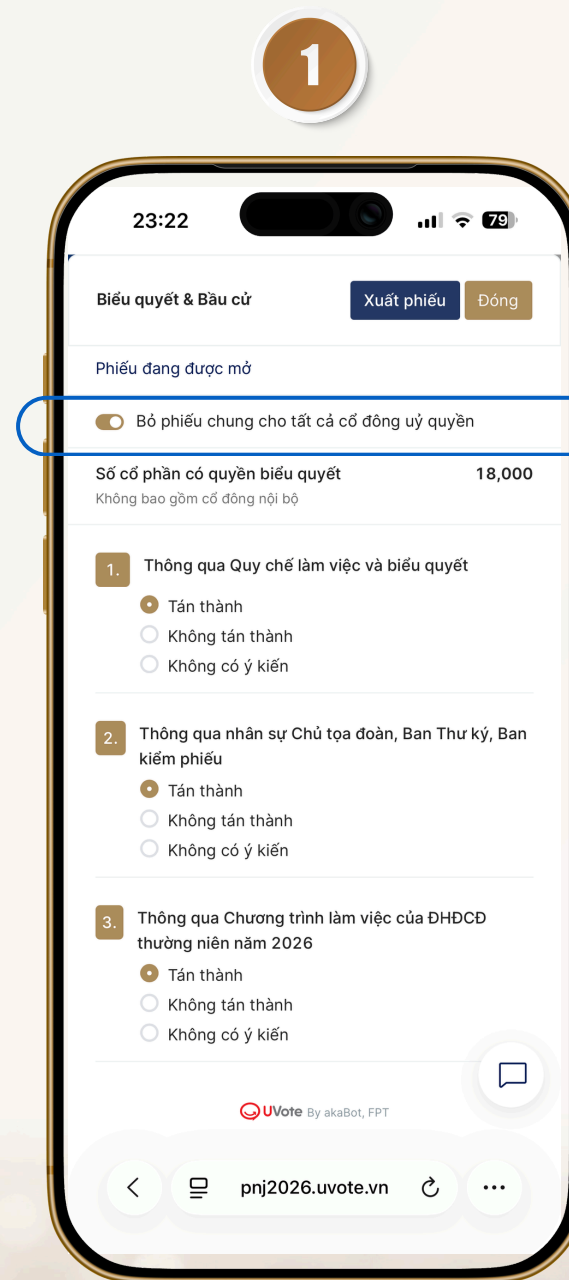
1

23:22

79

Biểu quyết & Bầu cử

Xuất phiếu

Đóng

Phiếu đang được mở

Bỏ phiếu chung cho tất cả cổ đông uỷ quyền

Số cổ phần có quyền biểu quyết

18,000

Không bao gồm cổ đông nội bộ

1. Thông qua Quy chế làm việc và biểu quyết

Tán thành

Không tán thành

Không có ý kiến

2. Thông qua nhân sự Chủ tọa đoàn, Ban Thư ký, Ban kiểm phiếu

Tán thành

Không tán thành

Không có ý kiến

3. Thông qua Chương trình làm việc của ĐHĐCĐ thường niên năm 2026

Tán thành

Không tán thành

Không có ý kiến

UVote By akaBot, FPT

pnj2026.uvote.vn